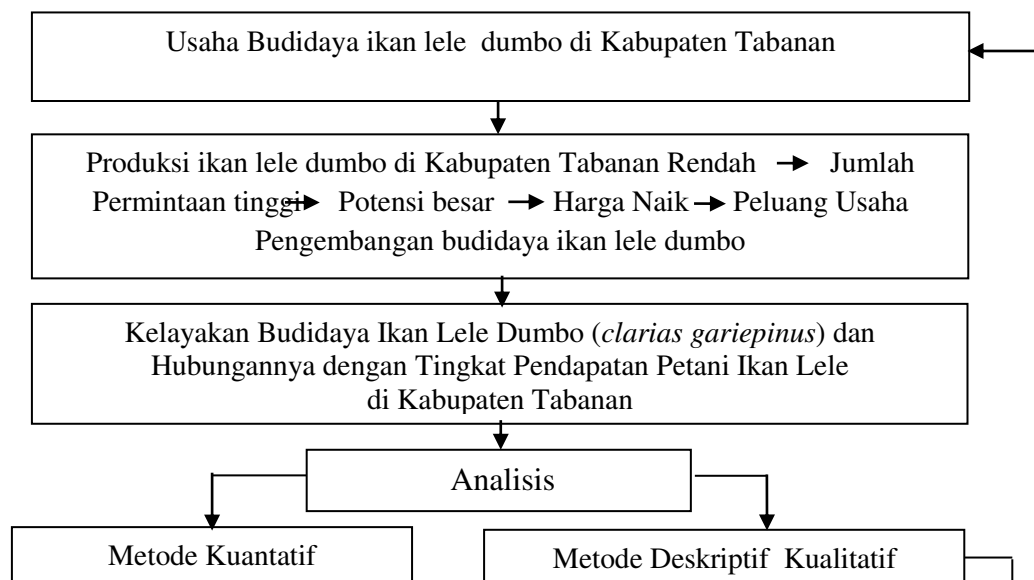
Usaha Budidaya ikan lele dumbo di Kabupaten Tabanan

Produksi ikan lele dumbo di Kabupaten Tabanan Rendah → Jumlah Permintaan tinggi → Potensi besar → Harga Naik → Peluang Usaha Pengembangan budidaya ikan lele dumbo

Kelayakan Budidaya Ikan Lele Dumbo (*clarias gariepinus*) dan Hubungannya dengan Tingkat Pendapatan Petani Ikan Lele di Kabupaten Tabanan

Analisis

Metode Kuantatif

Metode Deskriptif Kualitatif